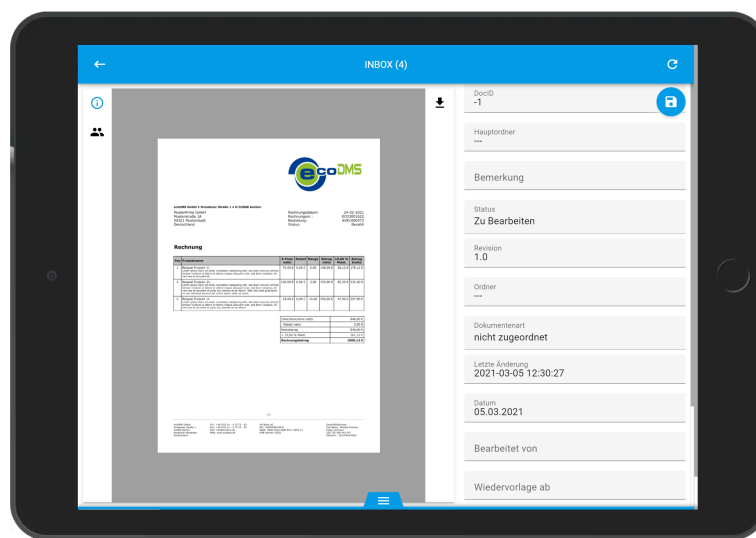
INBOX (4)

ecoDMS

Rechnung

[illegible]

DocID
-1

Hauptordner
---

Bemerkung

Status
Zu Bearbeiten

Revision
1.0

Ordner
---

Dokumentenart
nicht zugeordnet

Letzte Änderung
2021-03-05 12:30:27

Datum
05.03.2021

Bearbeitet von

Wiedervorlage ab